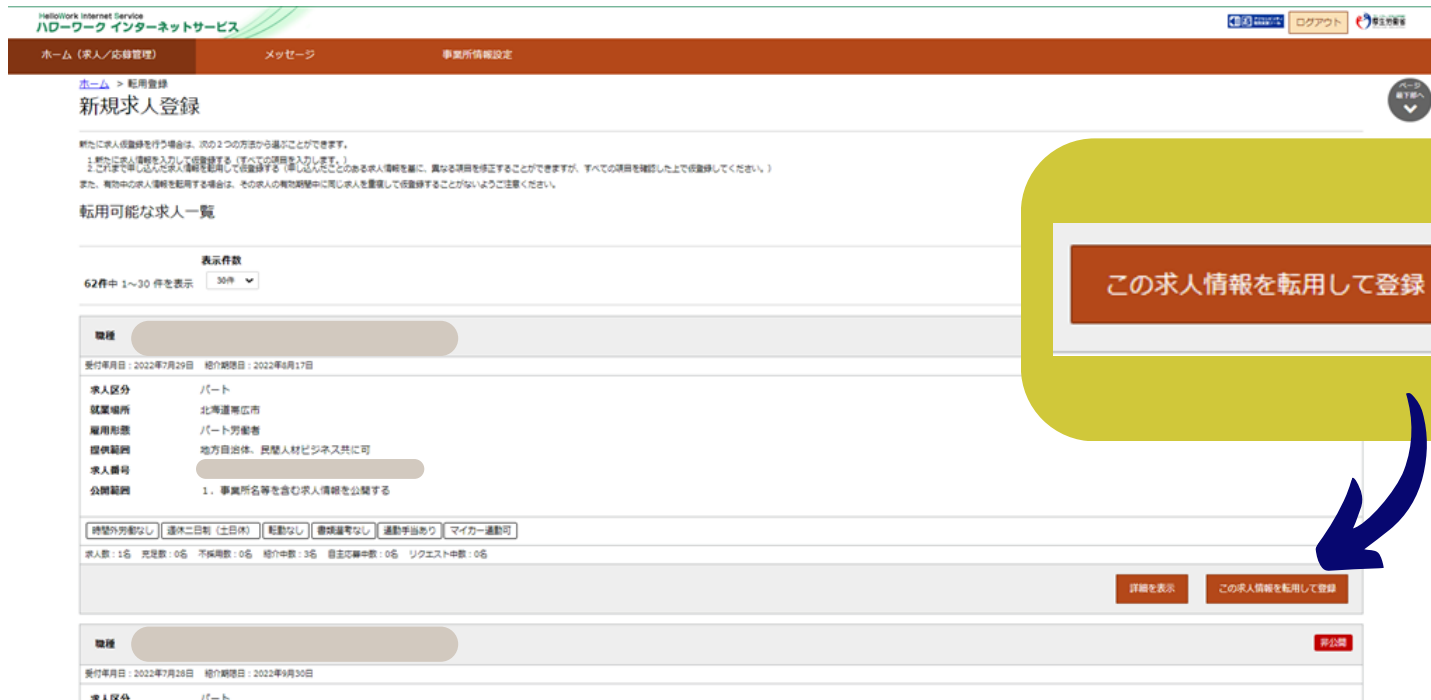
HelloWork Internet Service
ハローワーク インターネットサービス

ログアウト

ホーム（求人／応募管理）　メッセージ　事業所情報設定

ホーム ＞ 転用登録

新規求人登録

ページ最下部へ

新たに求人仮登録を行う場合は、次の２つの方法から選ぶことができます。

1.新たに求人情報を入力して仮登録する（すべての項目を入力します。）
2.これまで申し込んだ求人情報を転用して仮登録する（申し込んだことのある求人情報を基に、異なる項目を修正することができますが、すべての項目を確認した上で仮登録してください。）

また、有効中の求人情報を転用する場合は、その求人の有効期間中に同じ求人を重複して仮登録することがないようご注意ください。

転用可能な求人一覧

表示件数

62件中 1～30 件を表示　30件

この求人情報を転用して登録

職種

受付年月日：2022年7月29日　紹介期限日：2022年8月17日

求人区分　パート
就業場所　北海道帯広市
雇用形態　パート労働者
提供範囲　地方自治体、民間人材ビジネス共に可
求人番号
公開範囲　1．事業所名等を含む求人情報を公開する

時間外労働なし　週休二日制（土日休）　転勤なし　書類選考なし　通勤手当あり　マイカー通勤可

求人数：1名　充足数：0名　不採用数：0名　紹介中数：3名　自主応募中数：0名　リクエスト中数：0名

詳細を表示　この求人情報を転用して登録

職種　非公開

受付年月日：2022年7月28日　紹介期限日：2022年9月30日

求人区分　パート